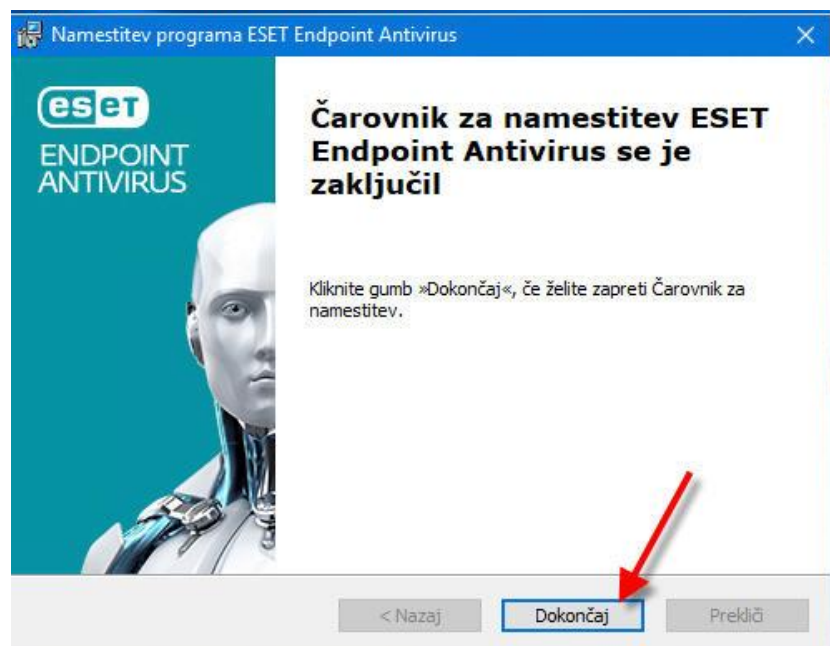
Namestitev programa ESET Endpoint Antivirus

×

eset

ENDPOINT ANTIVIRUS

Čarovnik za namestitev ESET Endpoint Antivirus se je zaključil

Kliknite gumb »Dokončaj«, če želite zapreti Čarovnik za namestitev.

< Nazaj

Dokončaj

Prekliči